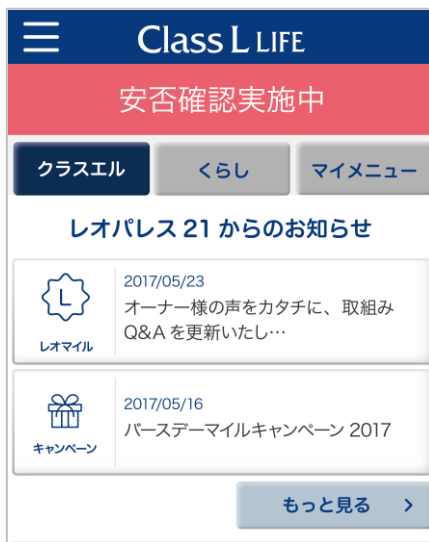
Class L LIFE

安否確認実施中

クラスエル
くらし
マイメニュー

レオパレス 21 からのお知らせ

L
レオマイル
2017/05/23
オーナー様の声をカタチに、取組みQ&A を更新いたし…

キャンペーン
2017/05/16
バースデーマイルキャンペーン 2017

もっと見る ›